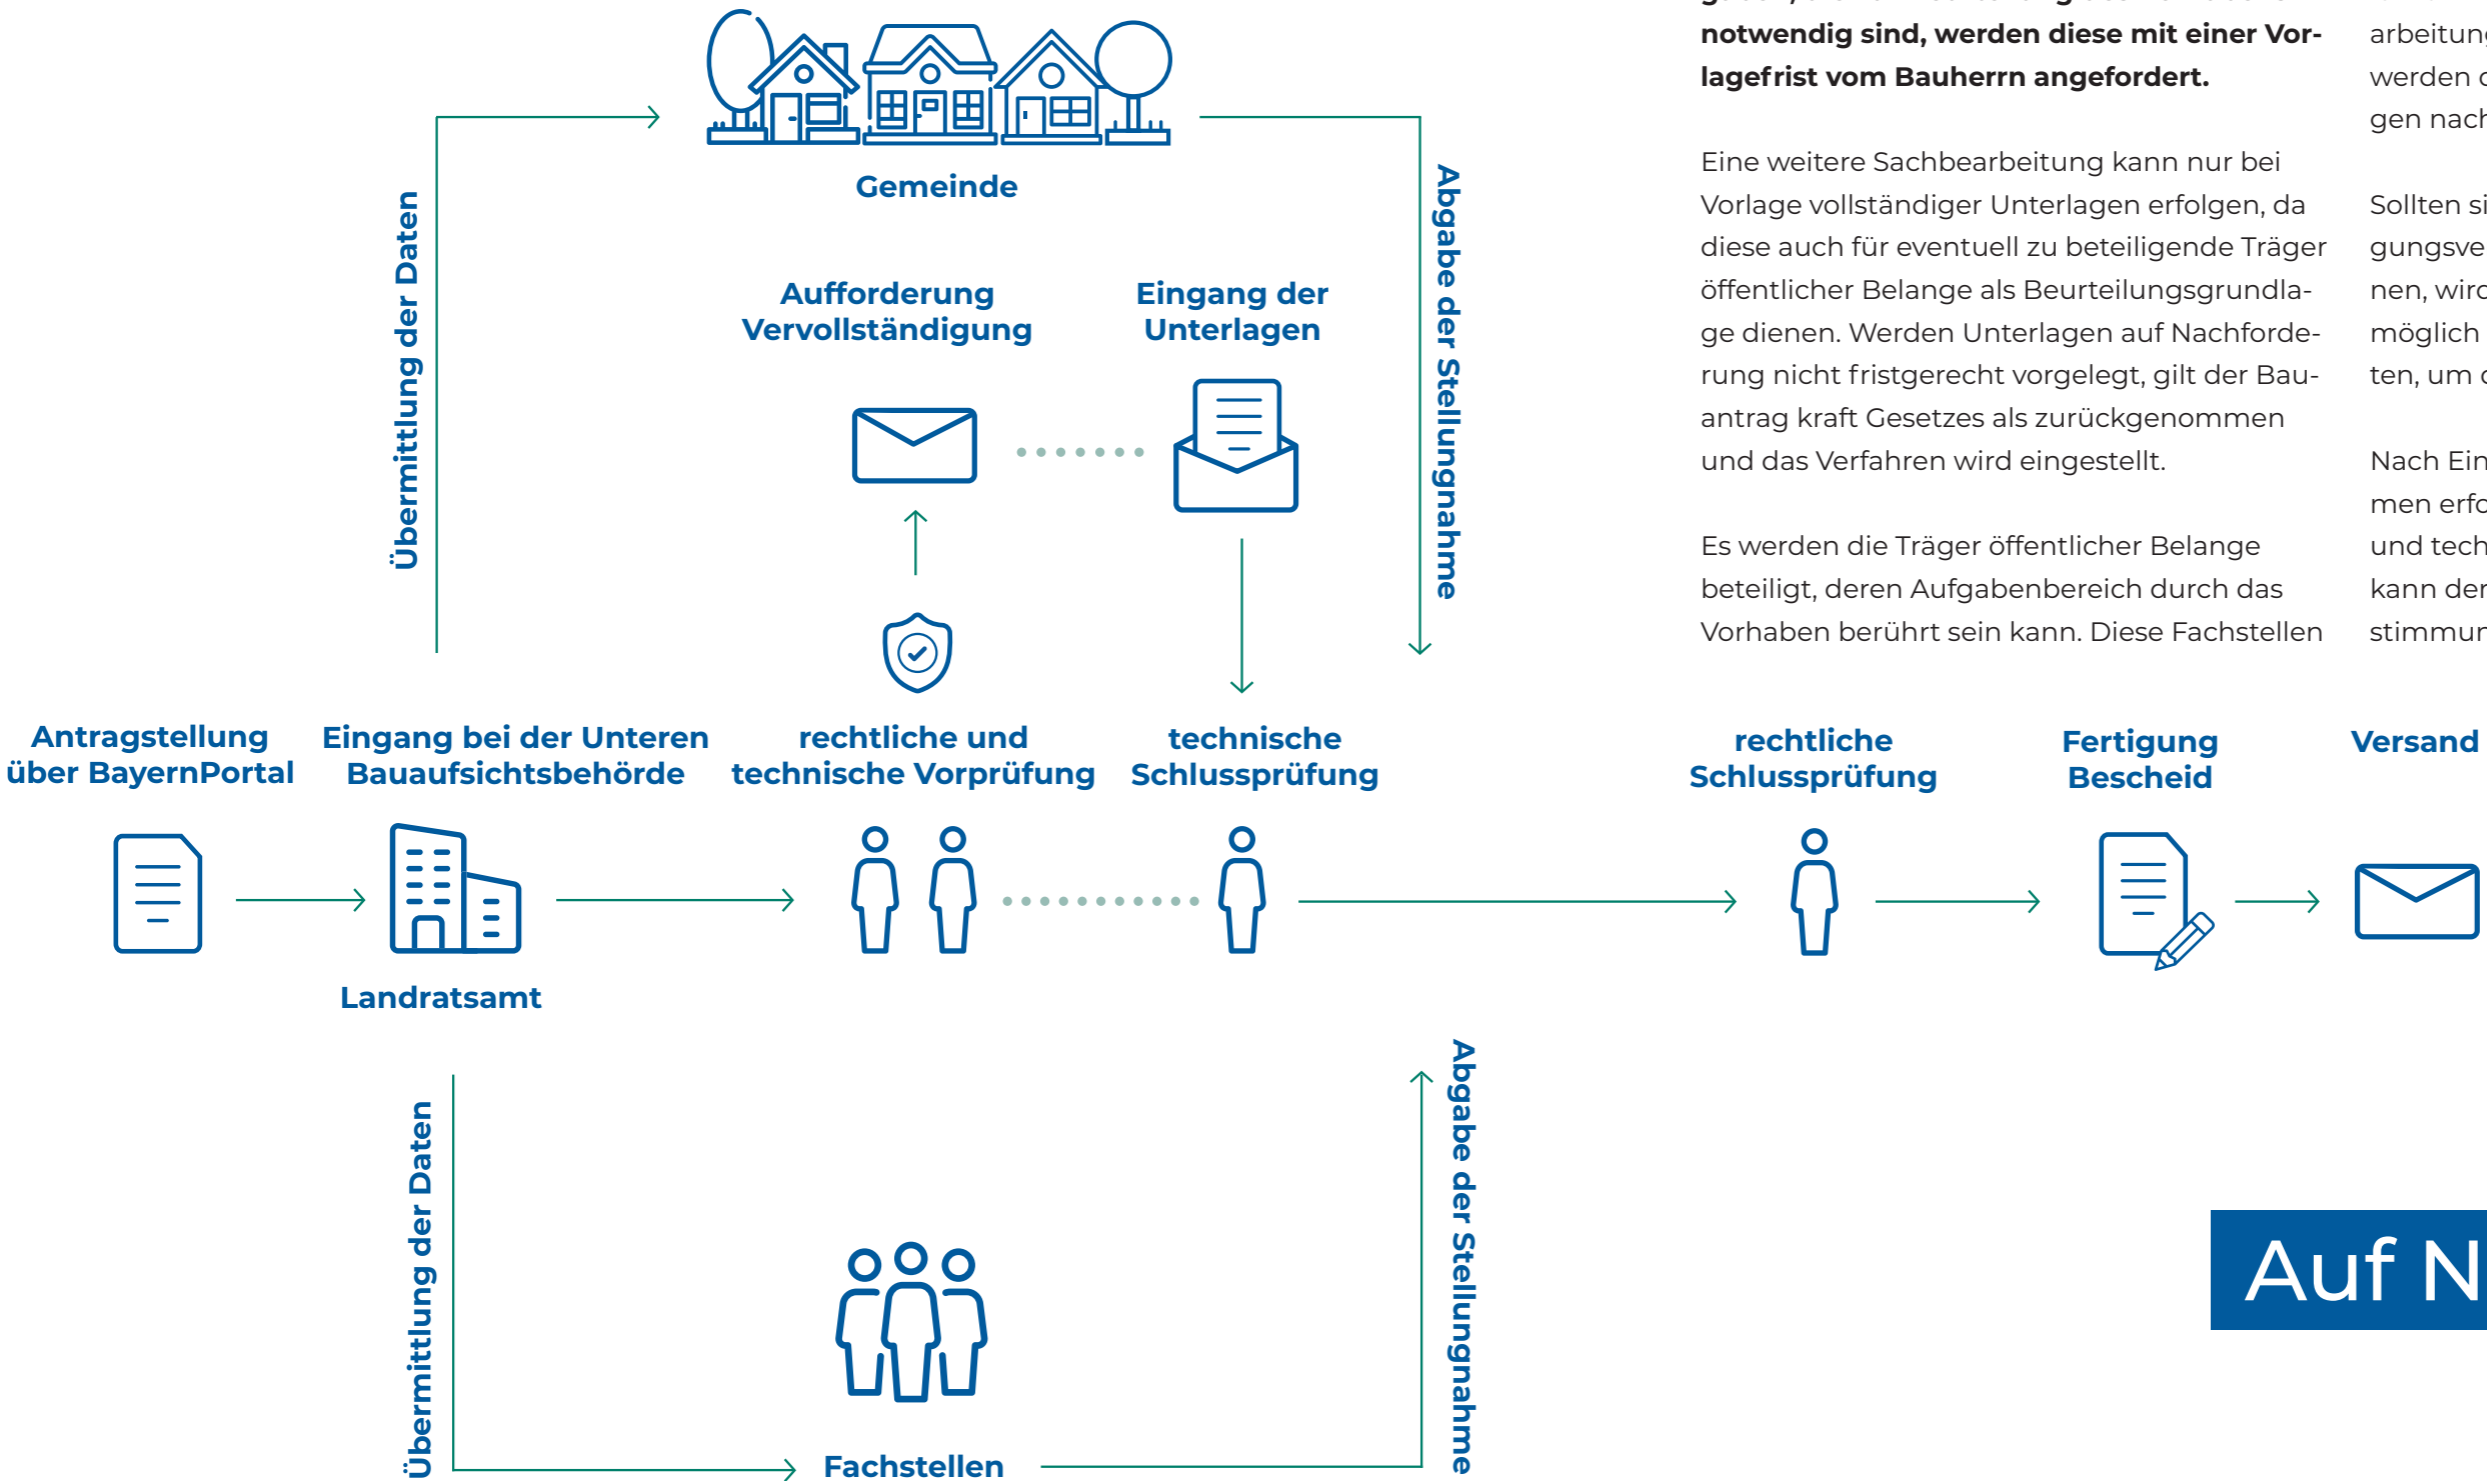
Gemeinde

Übermittlung der Daten

Abgabe der Stellungnahme

Aufforderung Vervollständigung

Eingang der Unterlagen

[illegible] notwendig sind, werden diese mit einer Vorlagefrist vom Bauherrn angefordert.

Eine weitere Sachbearbeitung kann nur bei Vorlage vollständiger Unterlagen erfolgen, da diese auch für eventuell zu beteiligende Träger öffentlicher Belange als Beurteilungsgrundlage dienen. Werden Unterlagen auf Nachforderung nicht fristgerecht vorgelegt, gilt der Bauantrag kraft Gesetzes als zurückgenommen und das Verfahren wird eingestellt.

Es werden die Träger öffentlicher Belange beteiligt, deren Aufgabenbereich durch das Vorhaben berührt sein kann. Diese Fachstellen

arbeitun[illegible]
werden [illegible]
gen nach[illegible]

Sollten si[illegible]
gungsve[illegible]
nen, wird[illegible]
möglich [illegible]
ten, um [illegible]

Nach Ein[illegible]
men erfo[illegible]
und tech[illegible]
kann der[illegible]
stimmun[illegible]

Antragstellung über BayernPortal

Eingang bei der Unteren Bauaufsichtsbehörde

rechtliche und technische Vorprüfung

technische Schlussprüfung

rechtliche Schlussprüfung

Fertigung Bescheid

Versand

Landratsamt

Übermittlung der Daten

Abgabe der Stellungnahme

Fachstellen

Auf N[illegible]